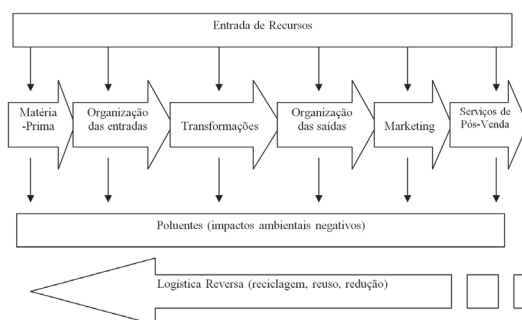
Entrada de Recursos

Matéria -Prima

Organização das entradas

Transformações

Organização das saidas

Marketing

Serviços de Pós-Venda

Poluentes (impactos ambientais negativos)

Logística Reversa (reciclagem, reuso, redução)